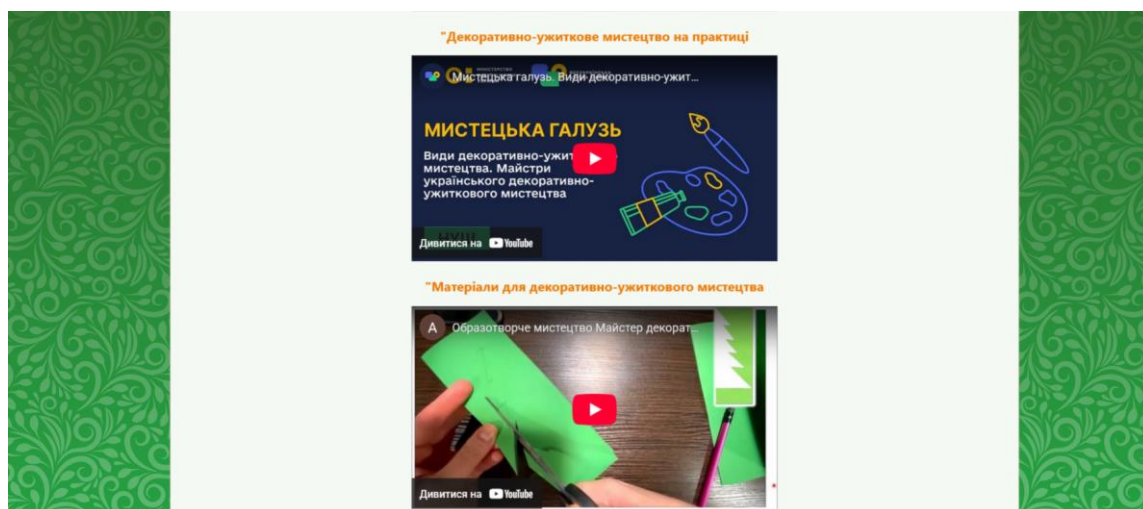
"Декоративно-ужиткове мистецтво на практиці

Мистецька галузь. Види декоративно-ужит...

МИСТЕЦЬКА ГАЛУЗЬ

Види декоративно-ужит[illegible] мистецтва. Майстри українського декоративно-ужиткового мистецтва

Дивитися на YouTube

"Матеріали для декоративно-ужиткового мистецтва

A Образотворче мистецтво Майстер декорат...

Дивитися на YouTube